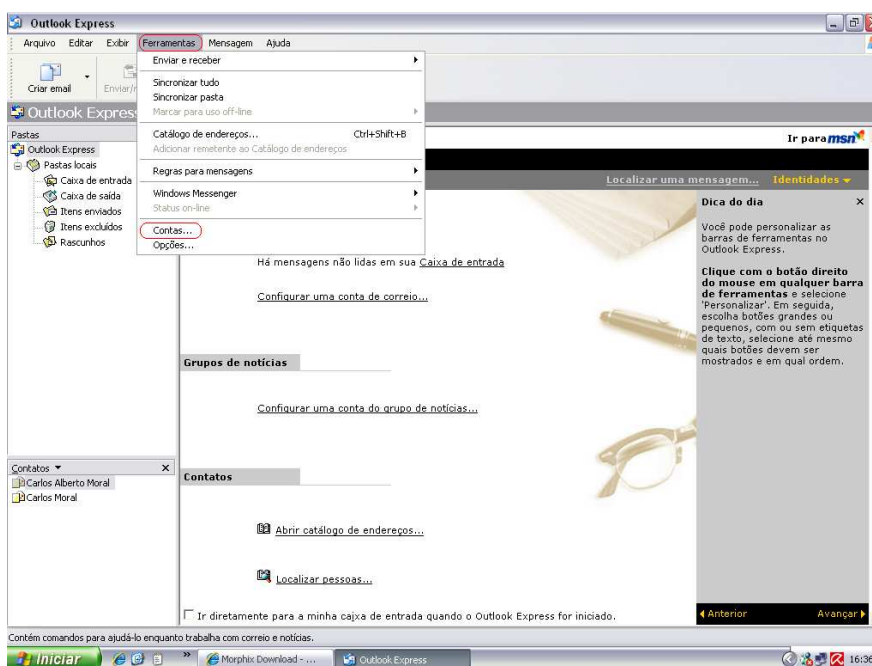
Outlook Express

Arquivo Editar Exibir Ferramentas Mensagem Ajuda

Criar email Enviar/r

Enviar e receber
Sincronizar tudo
Sincronizar pasta
Marcar para uso off-line
Catálogo de endereços... Ctrl+Shift+B
Adicionar remetente ao Catálogo de endereços
Regras para mensagens
Windows Messenger
Status on-line
Contas...
Opções...

Outlook Express

Pastas
Outlook Express
Pastas locais
Caixa de entrada
Caixa de saída
Itens enviados
Itens excluídos
Rascunhos

Ir para msn

Localizar uma mensagem... Identidades

Há mensagens não lidas em sua Caixa de entrada

Configurar uma conta de correio...

Grupos de notícias

Configurar uma conta do grupo de notícias...

Contatos

Abrir catálogo de endereços...

Localizar pessoas...

Ir diretamente para a minha caixa de entrada quando o Outlook Express for iniciado.

Dica do dia ×

Você pode personalizar as barras de ferramentas no Outlook Express.

Clique com o botão direito do mouse em qualquer barra de ferramentas e selecione 'Personalizar'. Em seguida, escolha botões grandes ou pequenos, com ou sem etiquetas de texto, selecione até mesmo quais botões devem ser mostrados e em qual ordem.

◀ Anterior Avançar ▶

Contatos ▼ ×
Carlos Alberto Moral
Carlos Moral

Contém comandos para ajudá-lo enquanto trabalha com correio e notícias.

Iniciar Morphix Download - ... Outlook Express 16:36